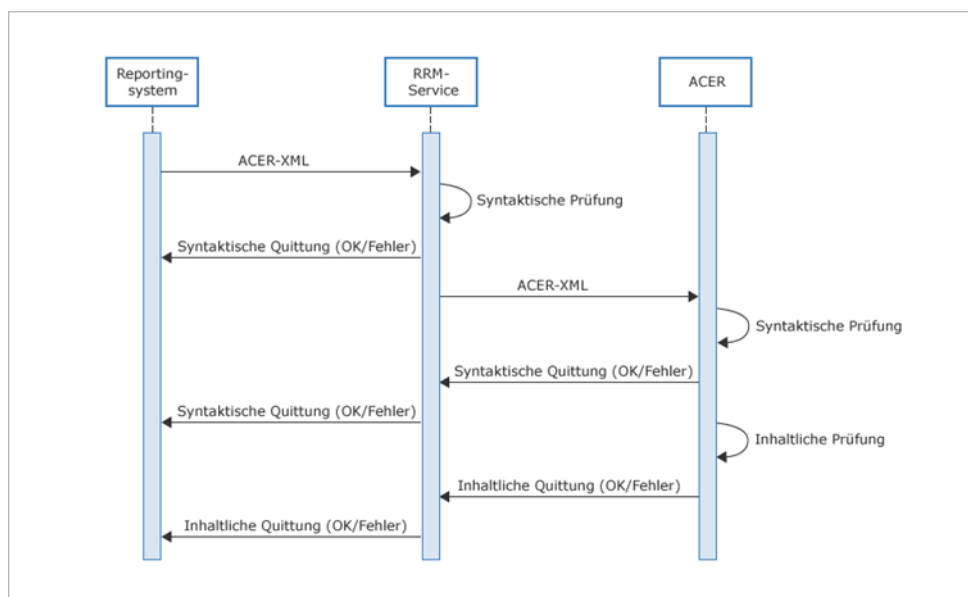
Reporting-system

RRM-Service

ACER

ACER-XML

Syntaktische Prüfung

Syntaktische Quittung (OK/Fehler)

ACER-XML

Syntaktische Prüfung

Syntaktische Quittung (OK/Fehler)

Syntaktische Quittung (OK/Fehler)

Inhaltliche Prüfung

Inhaltliche Quittung (OK/Fehler)

Inhaltliche Quittung (OK/Fehler)